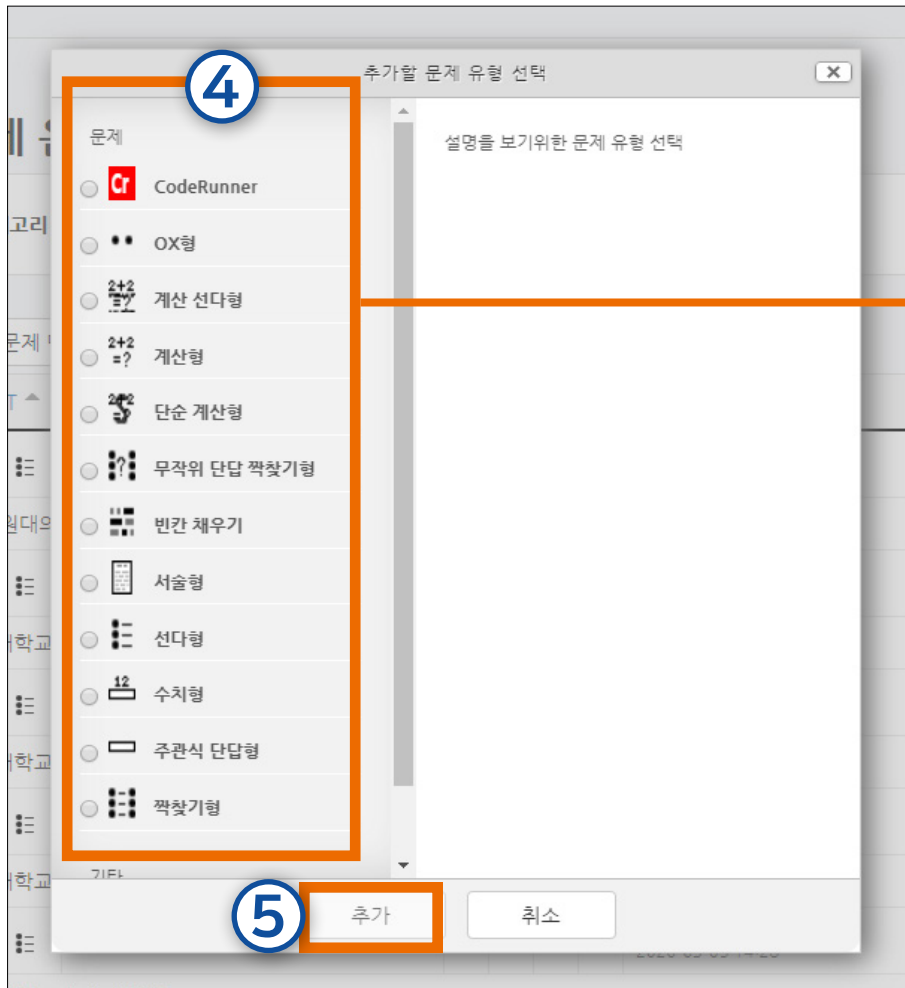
④

추가할 문제 유형 선택

문제

Cr CodeRunner

OX형

계산 선다형

계산형

단순 계산형

무작위 단답 짝찾기형

빈칸 채우기

서술형

선다형

수치형

주관식 단답형

짝찾기형

기타

설명을 보기위한 문제 유형 선택

⑤

추가

취소